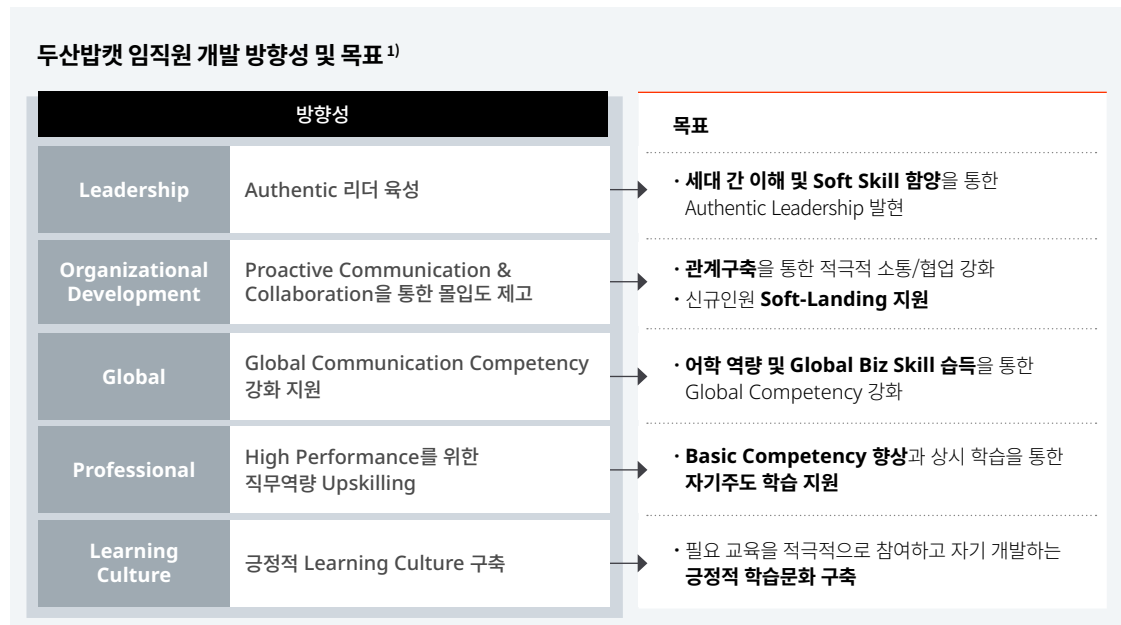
두산밥캣 임직원 개발 방향성 및 목표 1)

| 방향성 | | 목표 |
|---|---|---|
| Leadership | Authentic 리더 육성 | · 세대 간 이해 및 Soft Skill 함양을 통한 Authentic Leadership 발현 |
| Organizational Development | Proactive Communication & Collaboration을 통한 몰입도 제고 | · 관계구축을 통한 적극적 소통/협업 강화<br>· 신규인원 Soft-Landing 지원 |
| Global | Global Communication Competency 강화 지원 | · 어학 역량 및 Global Biz Skill 습득을 통한 Global Competency 강화 |
| Professional | High Performance를 위한 직무역량 Upskilling | · Basic Competency 향상과 상시 학습을 통한 자기주도 학습 지원 |
| Learning Culture | 긍정적 Learning Culture 구축 | · 필요 교육을 적극적으로 참여하고 자기 개발하는 긍정적 학습문화 구축 |